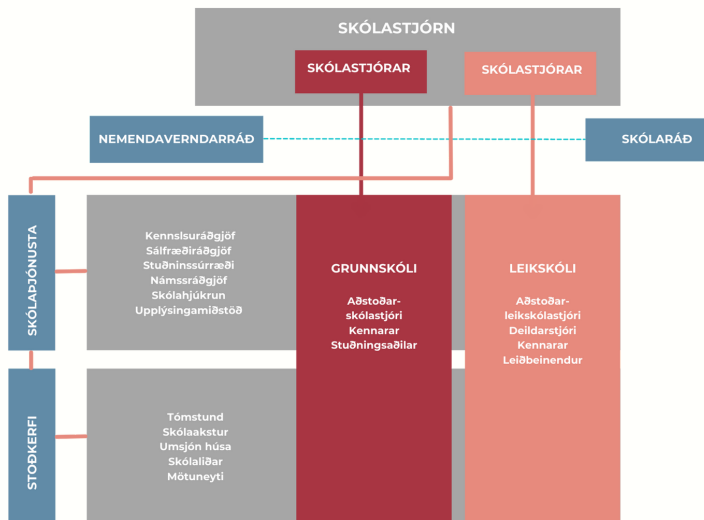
SKÓLASTJÓRN

SKÓLASTJÓRAR

SKÓLASTJÓRAR

NEMENDAVERNDARRÁÐ

SKÓLARÁÐ

SKÓLAÞJÓNUSTA

Kennsluráðgjöf
Sálfræðiráðgjöf
Stuðninssúrræði
Námsráðgjöf
Skólahjúkrun
Upplýsingamiðstöð

GRUNNSKÓLI

Aðstoðar-skólastjóri
Kennarar
Stuðningsaðilar

LEIKSKÓLI

Aðstoðar-leikskólastjóri
Deildarstjóri
Kennarar
Leiðbeinendur

STOÐKERFI

Tómstund
Skólaakstur
Umsjón húsa
Skólaliðar
Mötuneyti